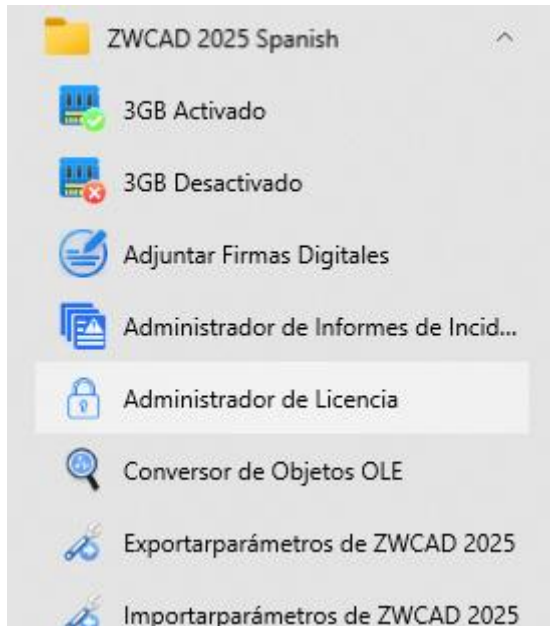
ZWCAD 2025 Spanish

3GB Activado

3GB Desactivado

Adjuntar Firmas Digitales

Administrador de Informes de Incid...

Administrador de Licencia

Conversor de Objetos OLE

Exportarparámetros de ZWCAD 2025

Importarparámetros de ZWCAD 2025